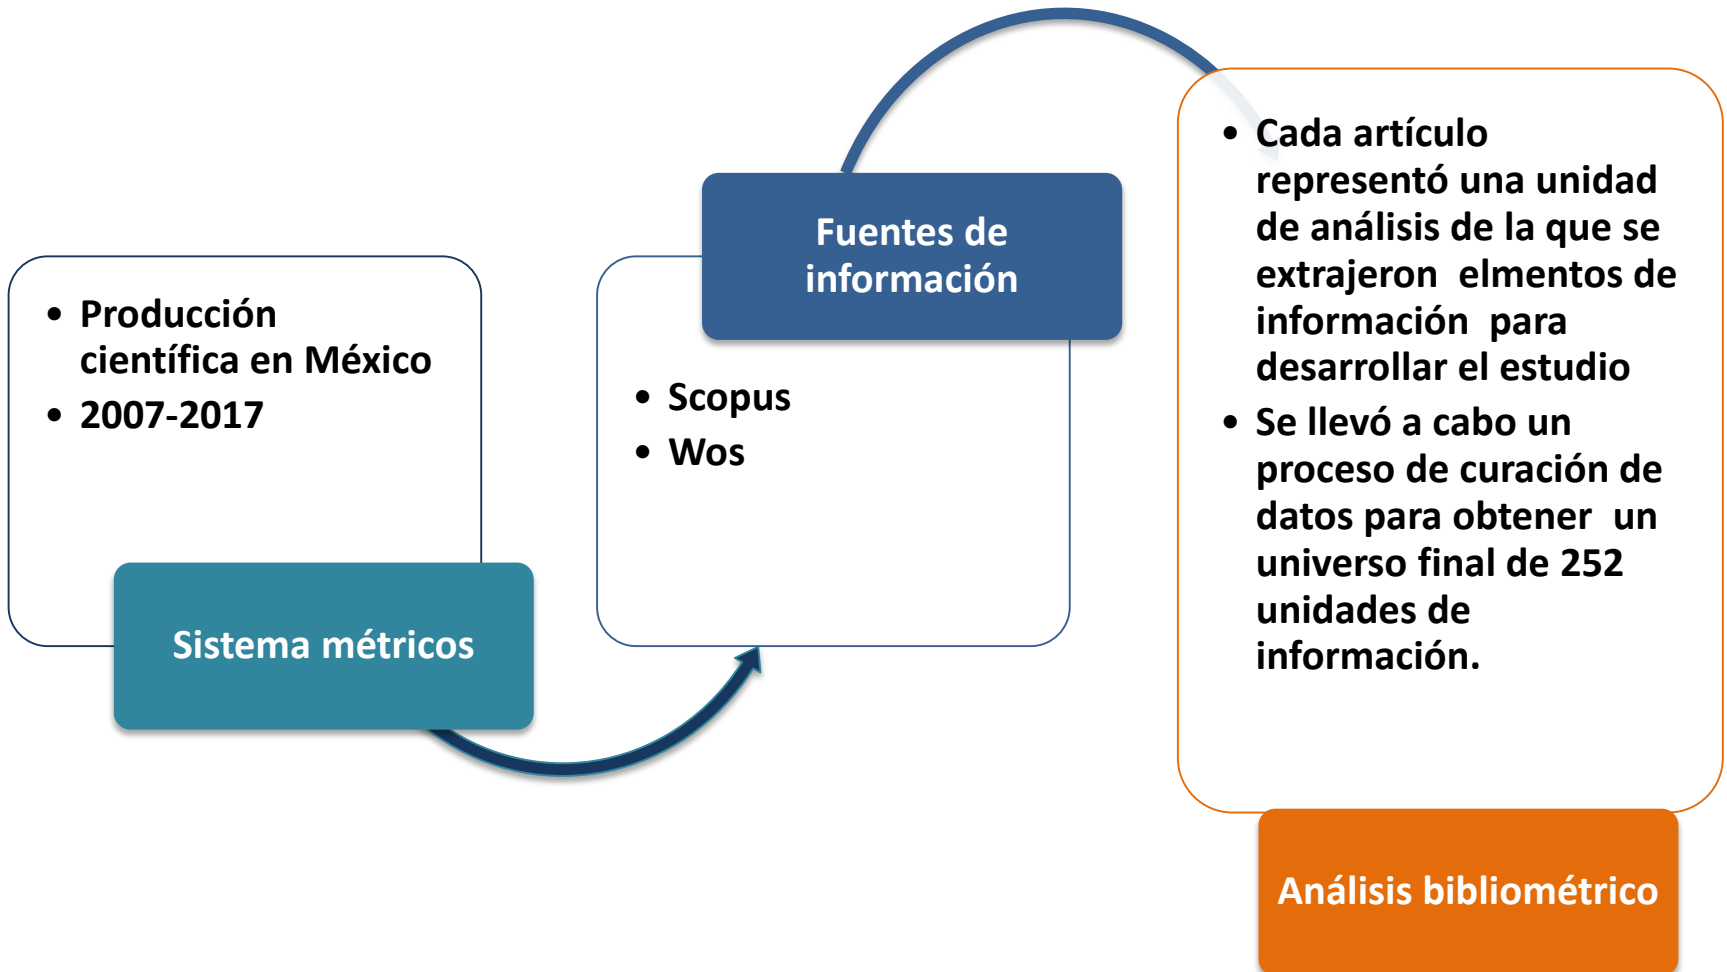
- Producción científica en México
- 2007-2017

Sistema métricos

Fuentes de información

- Scopus
- Wos

- Cada artículo representó una unidad de análisis de la que se extrajeron elmentos de información para desarrollar el estudio
- Se llevó a cabo un proceso de curación de datos para obtener un universo final de 252 unidades de información.

Análisis bibliométrico